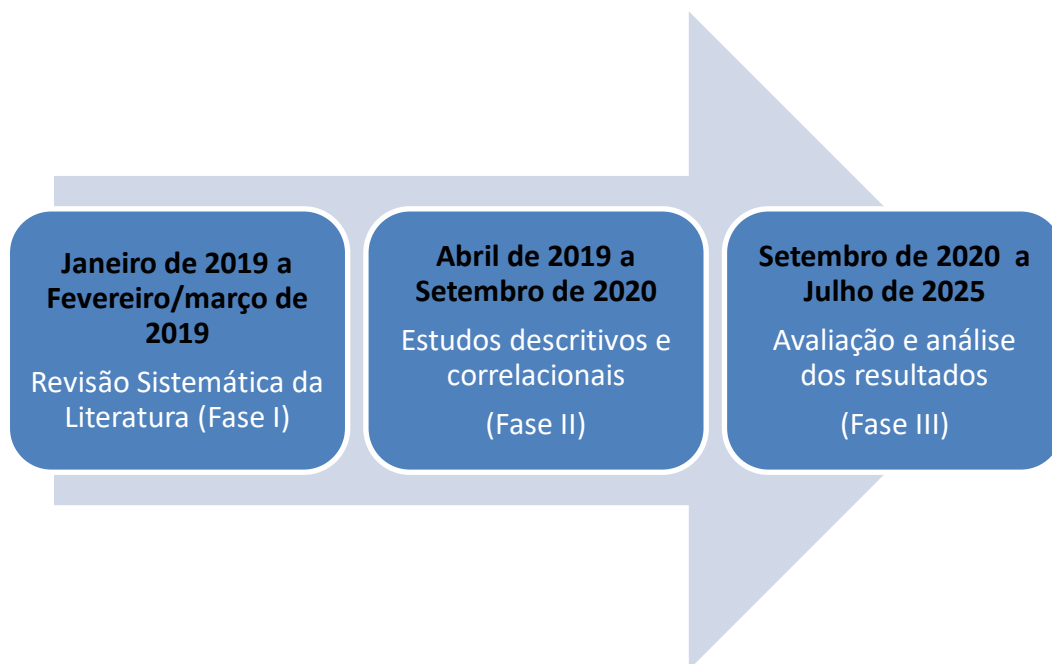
**Janeiro de 2019 a Fevereiro/março de 2019**

Revisão Sistemática da Literatura (Fase I)

**Abril de 2019 a Setembro de 2020**

Estudos descritivos e correlacionais

(Fase II)

**Setembro de 2020 a Julho de 2025**

Avaliação e análise dos resultados

(Fase III)